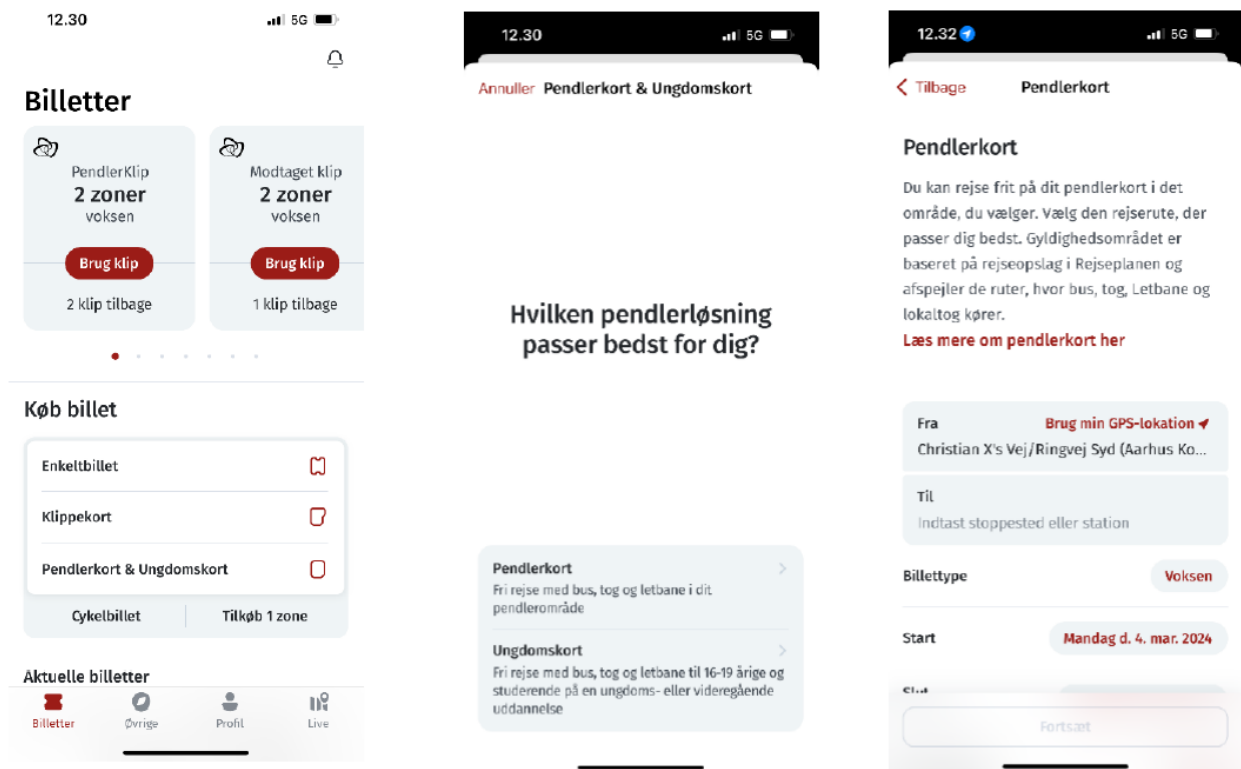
12.30 5G

Billetter

PendlerKlip
2 zoner
voksen
Brug klip
2 klip tilbage

Modtaget klip
2 zoner
voksen
Brug klip
1 klip tilbage

Køb billet

Enkeltbillet

Klippekort

Pendlerkort & Ungdomskort

Cykelbillet

Tilkøb 1 zone

Aktuelle billetter

Billetter
Øvrige
Profil
Live

12.30 5G

Annuller Pendlerkort & Ungdomskort

Hvilken pendlerløsning passer bedst for dig?

Pendlerkort
Fri rejse med bus, tog og letbane i dit pendlerområde

Ungdomskort
Fri rejse med bus, tog og letbane til 16-19 årige og studerende på en ungdoms- eller videregående uddannelse

12.32 5G

Tilbage Pendlerkort

Pendlerkort

Du kan rejse frit på dit pendlerkort i det område, du vælger. Vælg den rejserute, der passer dig bedst. Gyldighedsområdet er baseret på rejseopslag i Rejseplanen og afspejler de ruter, hvor bus, tog, Letbane og lokaltog kører.

Læs mere om pendlerkort her

Fra
Brug min GPS-lokation
Christian X's Vej/Ringvej Syd (Aarhus Ko...

Til
Indtast stoppested eller station

Billettype
Voksen

Start
Mandag d. 4. mar. 2024

Slut

Fortsæt